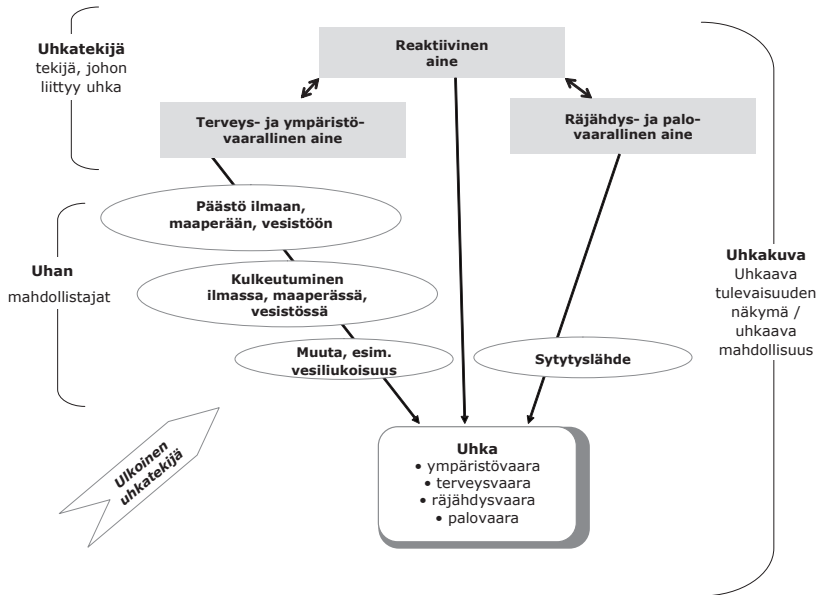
Uhkatekijä
tekijä, johon liittyy uhka

Reaktiivinen aine

Terveys- ja ympäristövaarallinen aine

Räjähdys- ja palovaarallinen aine

Uhan mahdollistajat

Päästö ilmaan, maaperään, vesistöön

Kulkeutuminen ilmassa, maaperässä, vesistössä

Muuta, esim. vesiliukoisuus

Sytytyslähde

Uhkakuva
Uhkaava tulevaisuuden näkymä / uhkaava mahdollisuus

Ulkoinen uhkatekijä

Uhka
• ympäristövaara
• terveysvaara
• räjähdysvaara
• palovaara